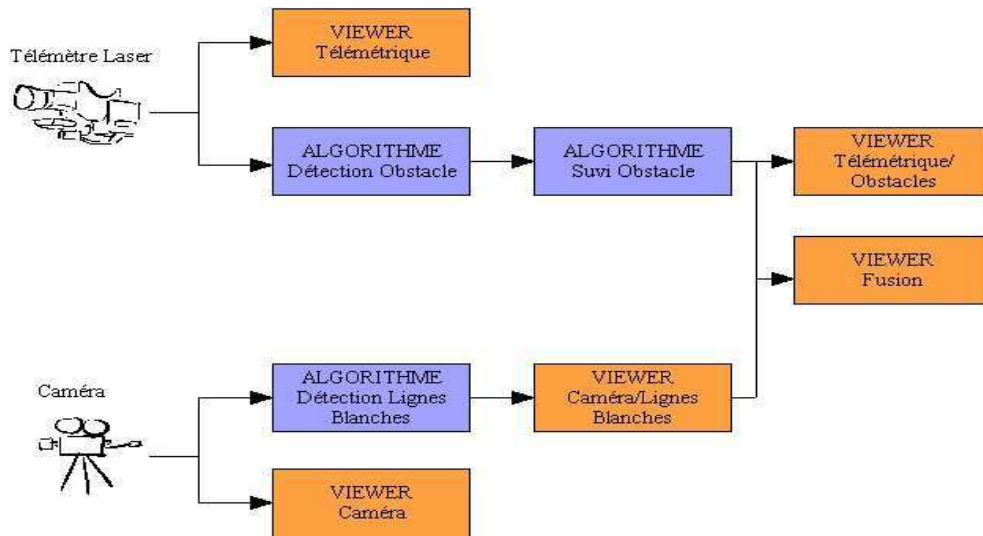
Télémètre Laser

VIEWER
Télémétrique

ALGORITHME
Détection Obstacle

ALGORITHME
Suvi Obstacle

VIEWER
Télémétrique/
Obstacles

VIEWER
Fusion

Caméra

ALGORITHME
Détection Lignes
Blanches

VIEWER
Caméra/Lignes
Blanches

VIEWER
Caméra